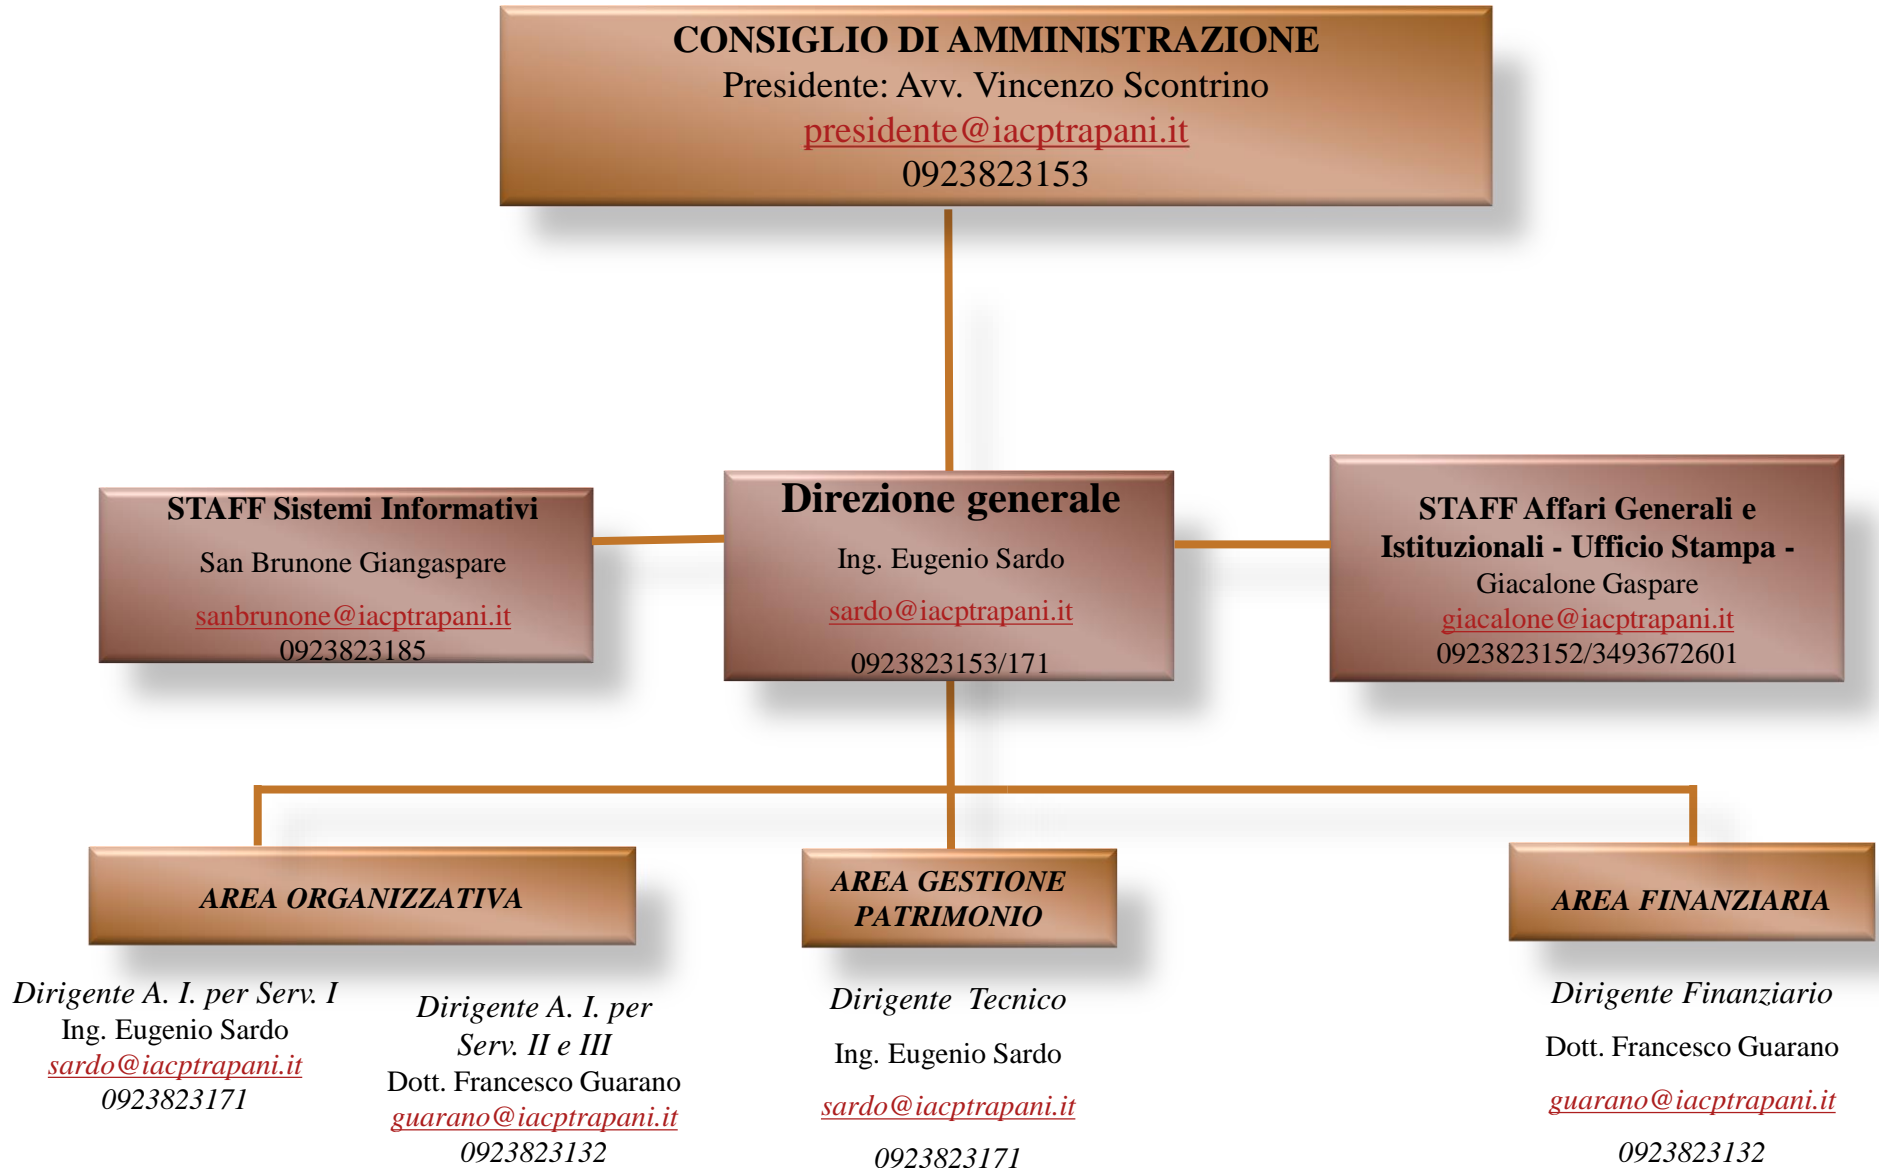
CONSIGLIO DI AMMINISTRAZIONE
Presidente: Avv. Vincenzo Scontrino
presidente@iacptrapani.it
0923823153

STAFF Sistemi Informativi
San Brunone Giangaspare
sanbrunone@iacptrapani.it
0923823185

Direzione generale
Ing. Eugenio Sardo
sardo@iacptrapani.it
0923823153/171

STAFF Affari Generali e Istituzionali - Ufficio Stampa -
Giacalone Gaspare
giacalone@iacptrapani.it
0923823152/3493672601

AREA ORGANIZZATIVA

AREA GESTIONE PATRIMONIO

AREA FINANZIARIA

Dirigente A. I. per Serv. I
Ing. Eugenio Sardo
sardo@iacptrapani.it
0923823171

Dirigente A. I. per Serv. II e III
Dott. Francesco Guarano
guarano@iacptrapani.it
0923823132

Dirigente Tecnico
Ing. Eugenio Sardo
sardo@iacptrapani.it
0923823171

Dirigente Finanziario
Dott. Francesco Guarano
guarano@iacptrapani.it
0923823132